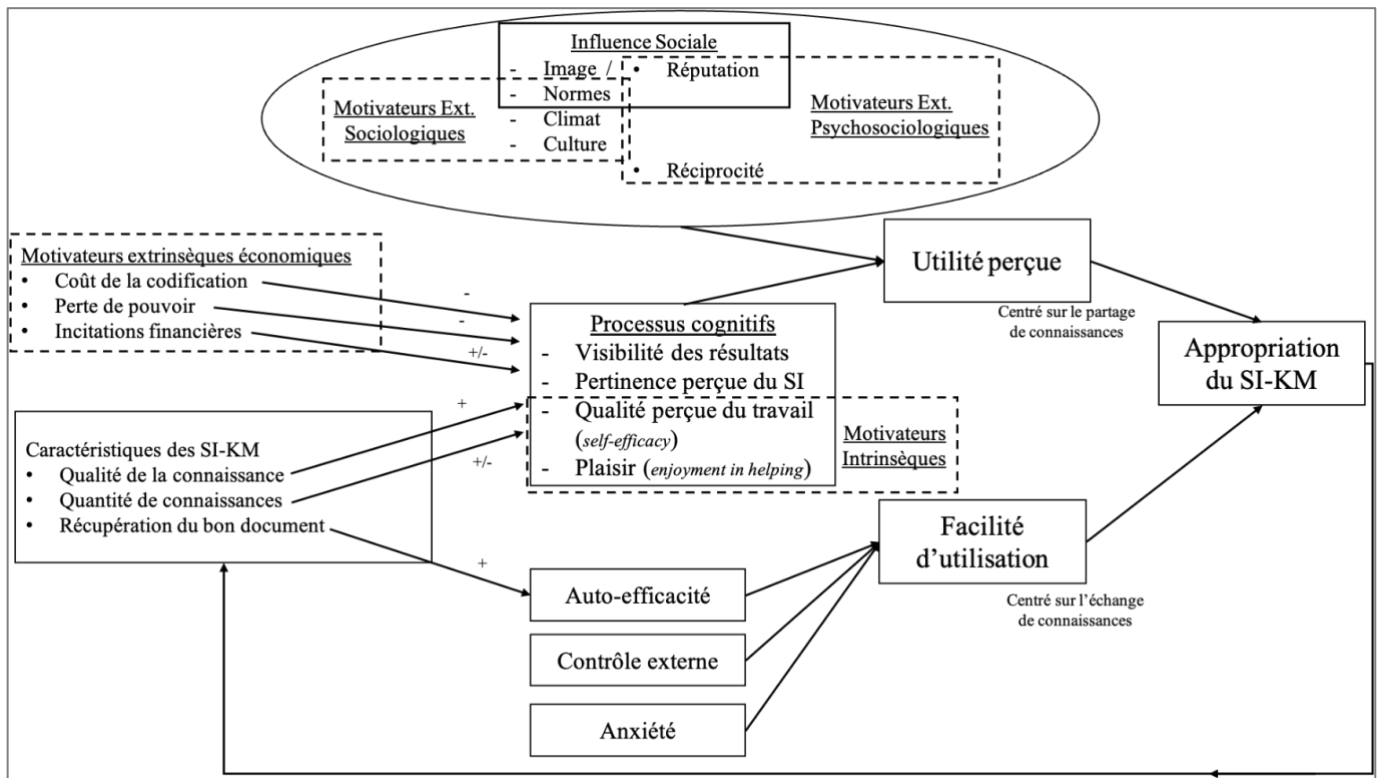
Influence Sociale
- Image /
- Normes
- Climat
- Culture

• Réputation

Motivateurs Ext. Sociologiques

Motivateurs Ext. Psychosociologiques

• Réciprocité

Motivateurs extrinsèques économiques
• Coût de la codification
• Perte de pouvoir
• Incitations financières

-
-
+/-

Utilité perçue

Centré sur le partage de connaissances

Processus cognitifs
- Visibilité des résultats
- Pertinence perçue du SI
- Qualité perçue du travail (*self-efficacy*)
- Plaisir (*enjoyment in helping*)

Motivateurs Intrinsèques

Appropriation du SI-KM

+
+/-

Caractéristiques des SI-KM
• Qualité de la connaissance
• Quantité de connaissances
• Récupération du bon document

+

Facilité d'utilisation

Centré sur l'échange de connaissances

Auto-efficacité

Contrôle externe

Anxiété